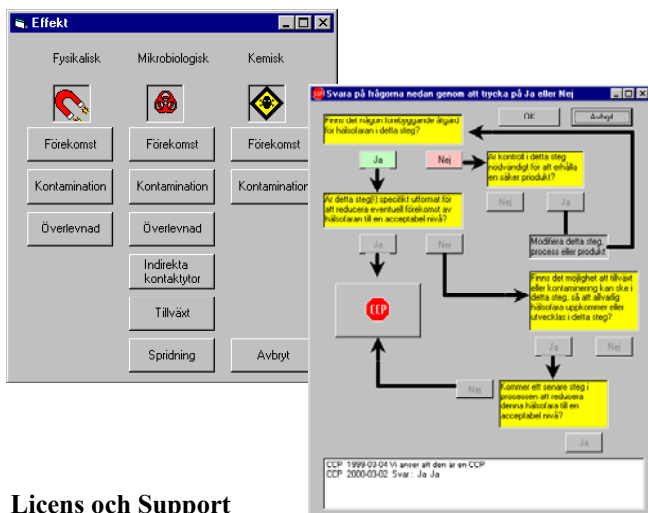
Effekt

Fysikalisk

Mikrobiologisk

Kemisk

Förekomst

Förekomst

Förekomst

Kontamination

Kontamination

Kontamination

Överlevnad

Överlevnad

Indirekta kontaktytor

Tillväxt

Spridning

Avbryt

Svara på frågorna nedan genom att trycka på Ja eller Nej

OK

Avbryt

Finns det någon förebyggande åtgärd för hälsofaran i detta steg?

Ja

Nej

Är kontroll i detta steg nödvändigt för att erhålla en säker produkt?

Nej

Ja

Är detta steg(!) specifikt utformat för att reducera eventuell förekomst av hälsofaran till en acceptabel nivå?

Ja

Nej

Modifiera detta steg, process eller produkt

Finns det möjlighet att tillväxt eller kontaminering kan ske i detta steg, så att allvarlig hälsofara uppkommer eller utvecklas i detta steg?

CCP

Ja

Nej

Nej

Kommer ett senare steg i processen att reducera denna hälsofara till en acceptabel nivå?

Ja

CCP 1999-03-04 Vi anser att den är en CCP
CCP 2000-03-02 Svar: Ja Ja

Licens och Support